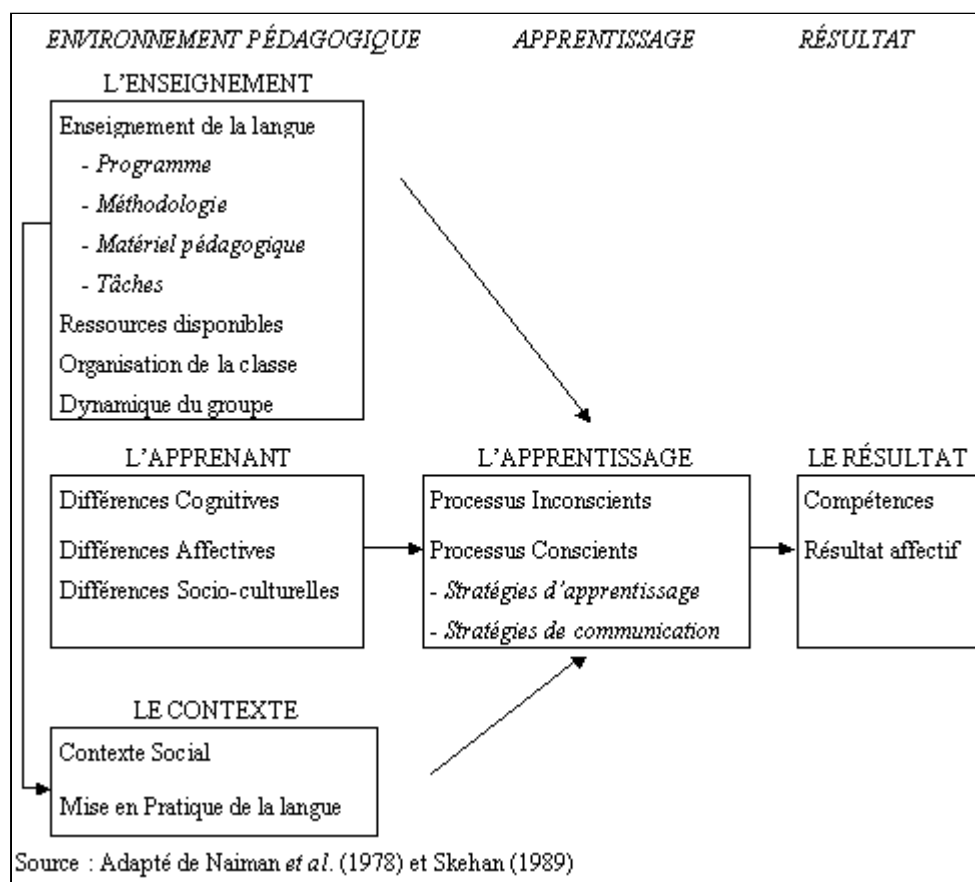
ENVIRONNEMENT PÉDAGOGIQUE APPRENTISSAGE RÉSULTAT

L'ENSEIGNEMENT

Enseignement de la langue
- Programme
- Méthodologie
- Matériel pédagogique
- Tâches
Ressources disponibles
Organisation de la classe
Dynamique du groupe

L'APPRENANT

Différences Cognitives
Différences Affectives
Différences Socio-culturelles

L'APPRENTISSAGE

Processus Inconscients
Processus Conscients
- Stratégies d'apprentissage
- Stratégies de communication

LE RÉSULTAT

Compétences
Résultat affectif

LE CONTEXTE

Contexte Social
Mise en Pratique de la langue

Source : Adapté de Naiman et al. (1978) et Skehan (1989)